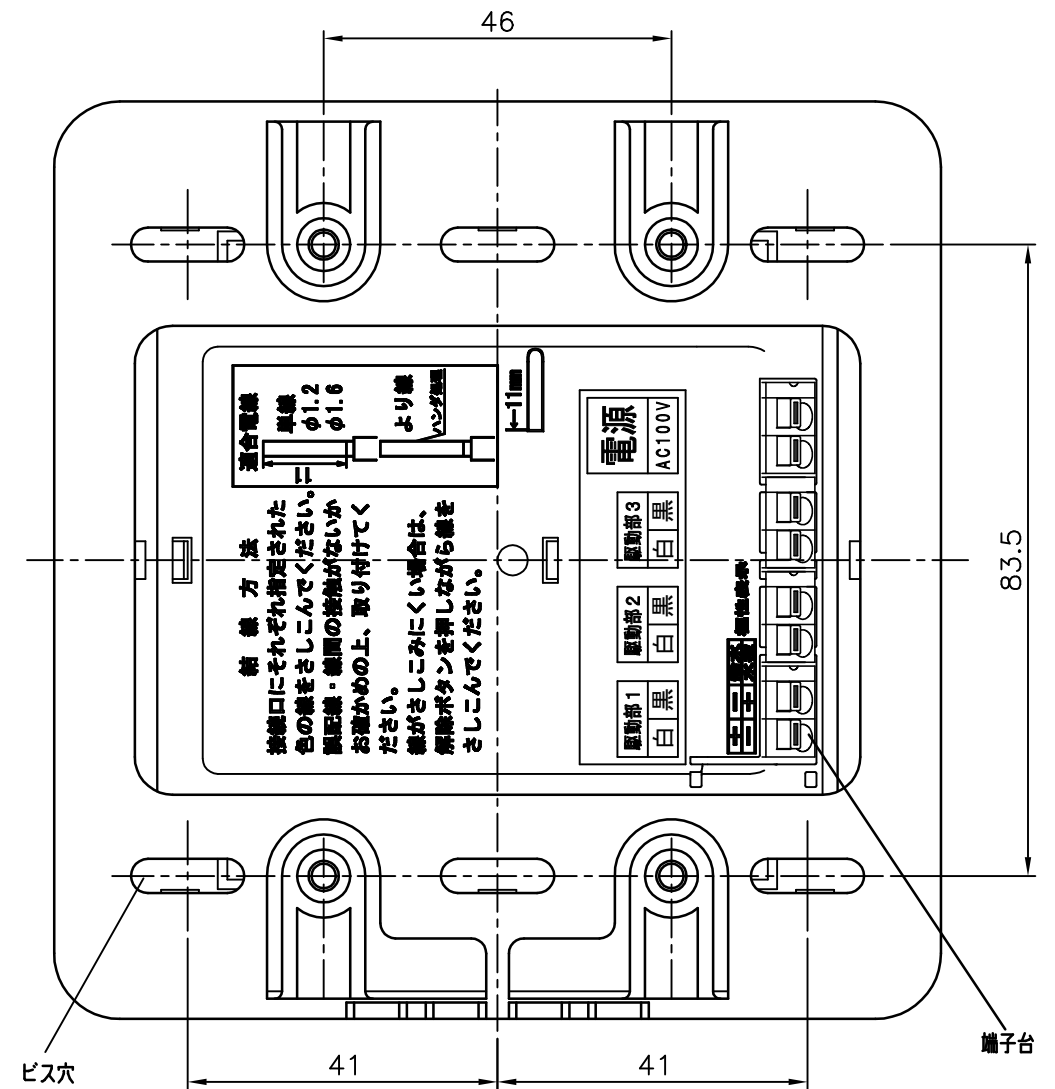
46

83.5

適合電線
単線
φ1.2
φ1.6
11
より線
ハンダ処理

11mm

電源
AC100V

駆動部3
白 黒

駆動部2
白 黒

駆動部1
白 黒

結線方法
接続口にそれぞれ指定された色の線をさしこんでください。
誤配線・線間の接触がないかお確かめの上、取り付けてください。
線がさしこみにくい場合は、解除ボタンを押しながら線をさしこんでください。

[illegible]

ビス穴

41

41

端子台